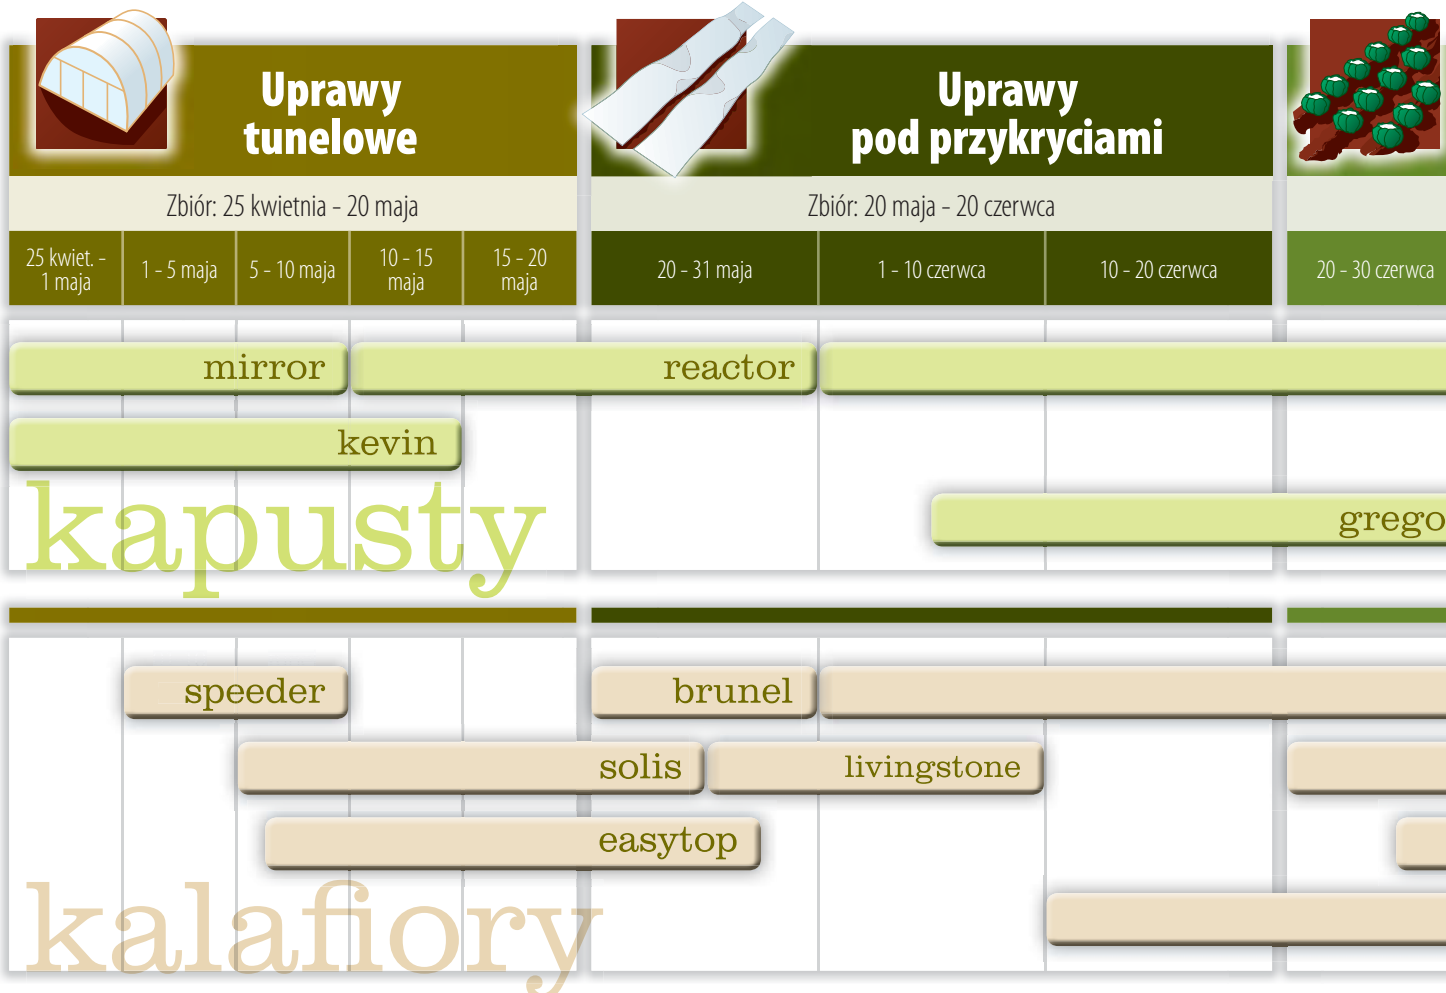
Uprawy tunelowe

Zbiór: 25 kwietnia - 20 maja

Uprawy pod przykryciami

Zbiór: 20 maja - 20 czerwca

| 25 kwiet. - 1 maja | 1 - 5 maja | 5 - 10 maja | 10 - 15 maja | 15 - 20 maja | 20 - 31 maja | 1 - 10 czerwca | 10 - 20 czerwca | 20 - 30 czerwca |
|---|---|---|---|---|---|---|---|---|

mirror

reactor

kevin

kapusty

grego

speeder

brunel

solis

livingstone

easytop

kalafiory